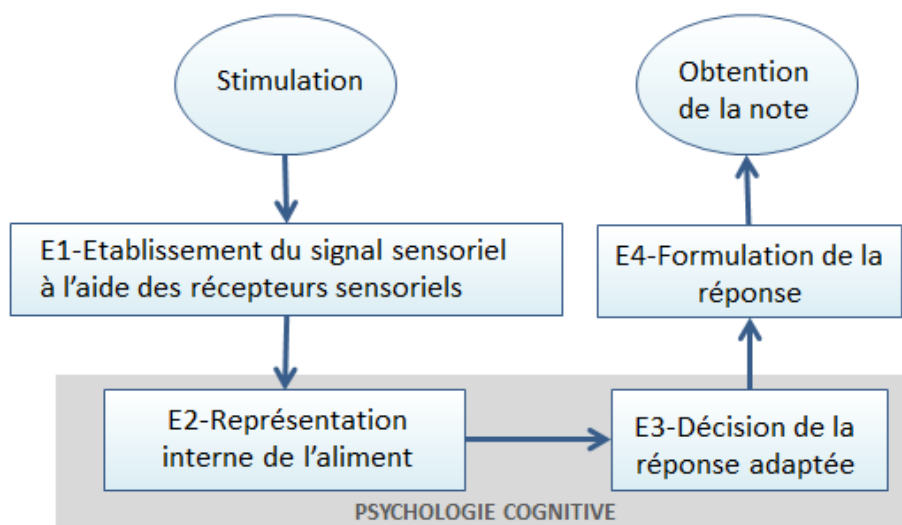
Stimulation

E1-Etablissement du signal sensoriel à l'aide des récepteurs sensoriels

E2-Représentation interne de l'aliment

E3-Décision de la réponse adaptée

E4-Formulation de la réponse

Obtention de la note

PSYCHOLOGIE COGNITIVE